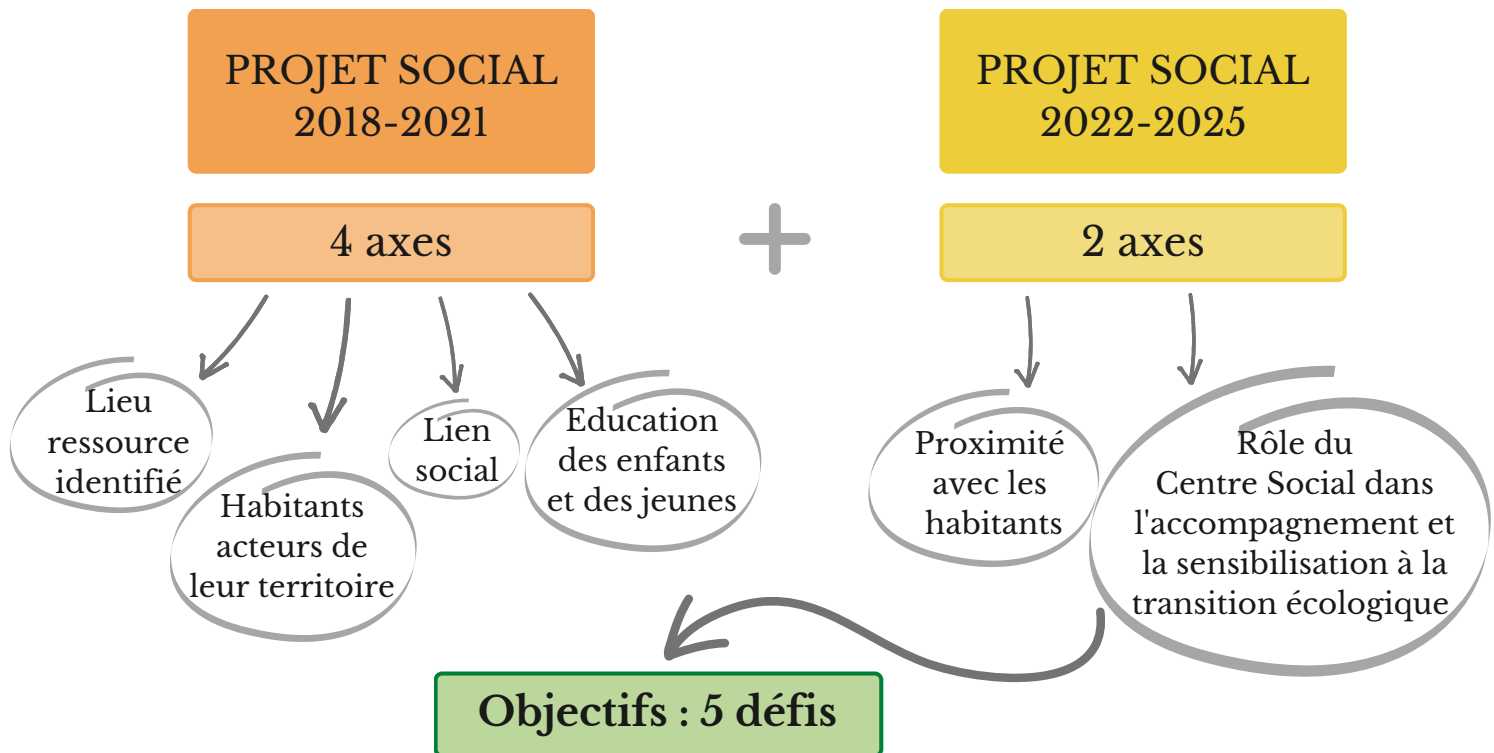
PROJET SOCIAL
2018-2021

4 axes

Lieu ressource identifié

Habitants acteurs de leur territoire

Lien social

Education des enfants et des jeunes

+

PROJET SOCIAL
2022-2025

2 axes

Proximité avec les habitants

Rôle du Centre Social dans l'accompagnement et la sensibilisation à la transition écologique

Objectifs : 5 défis